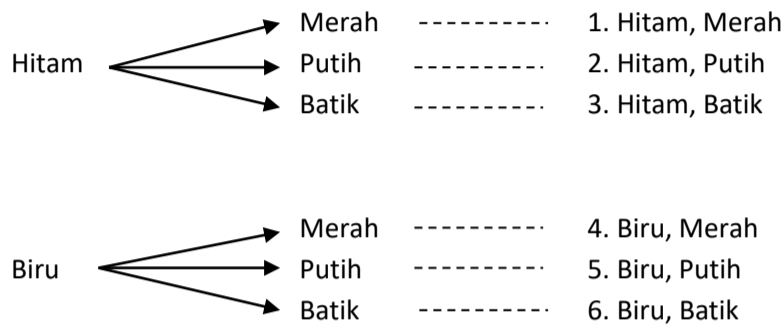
Hitam

Merah ---------- 1. Hitam, Merah
Putih ---------- 2. Hitam, Putih
Batik ---------- 3. Hitam, Batik

Biru

Merah ---------- 4. Biru, Merah
Putih ---------- 5. Biru, Putih
Batik ---------- 6. Biru, Batik